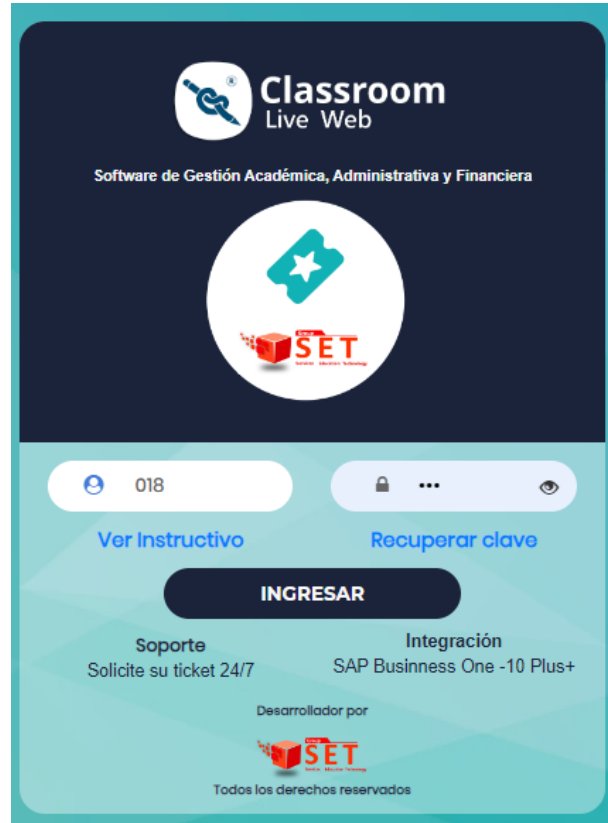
Classroom
Live Web

Software de Gestión Académica, Administrativa y Financiera

Grupo SET
Services Education Technology

018

•••

Ver Instructivo

Recuperar clave

INGRESAR

Soporte
Solicite su ticket 24/7

Integración
SAP Business One -10 Plus+

Desarrollador por

Grupo SET
Services Education Technology

Todos los derechos reservados